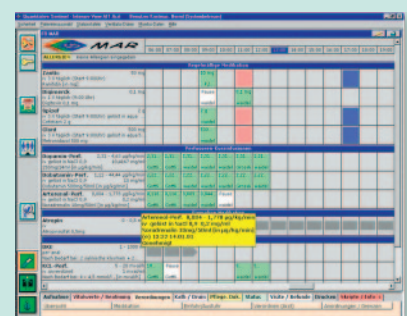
MAR

Regelmäßige Verabreichungen

Zantic

Diazepam

Spiral

Plavix

Perfusoren & Kurzinfusionen

Dopamin-Perf.

Dobutamin-Perf.

Arterenol-Perf.

Bedarfsmedikation

Arterenol-Perf. 0,024 - 1,778 µg/kg/min
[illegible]

Aufnahme | Vitalwerte / Beatmung | Anordnungen | Kurve / Labor | Pflege Dok. | Status | Visite / Befunde | Drucken | Skripte / Infos